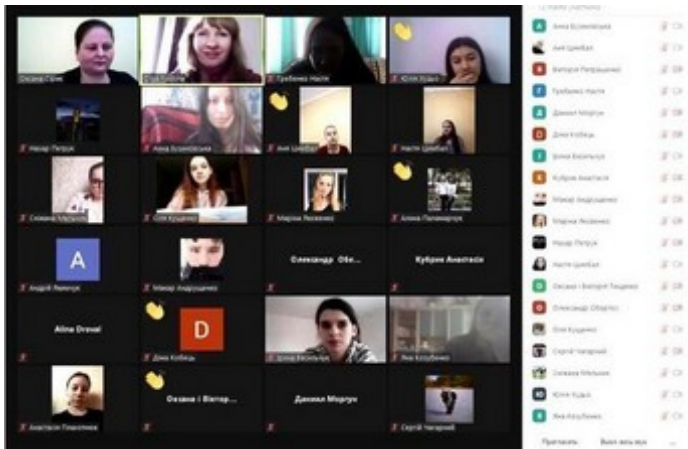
Оксана Пітик
Олія Бобко
Гребенюк Настя
Юлія Кудько
Назар Петрук
Анна Безкоровайна
Аня Цимбал
Настя Цимбал
Сніжана Мельник
Оля Куценко
Марина Якименко
Аліна Паламарчук
A
Андрій Якимчук
Макар Андрущенко
Олександр Обе...
Кубрик Анастасія
Alina Drovel
D
Дима Кобець
Діана Васильчук
Яна Козубенко
Анастасія Плахотнюк
Оксана і Вікторія ...
Даниил Моргун
Сергій Чапарний

Анна Безкоровайна
Аня Цимбал
Вікторія Петращенко
Гребенюк Настя
Даниил Моргун
Дима Кобець
Діана Васильчук
Кубрик Анастасія
Макар Андрущенко
Марина Якименко
Назар Петрук
Настя Цимбал
Оксана і Вікторія Тищенко
Олександр Обертюк
Оля Куценко
Сергій Чапарний
Сніжана Мельник
Юлія Кудько
Яна Козубенко
Пригласить
Выкл звук всех